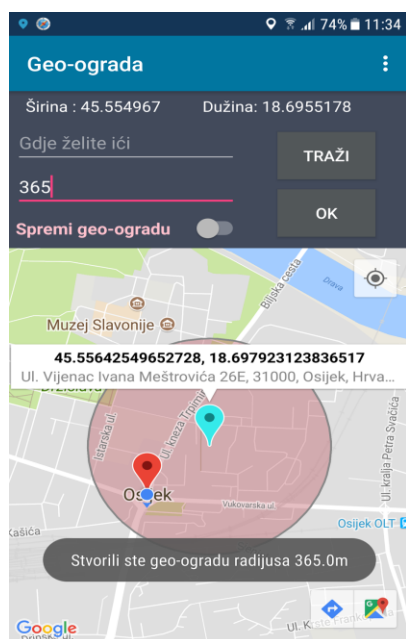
74% 11:34

Geo-ograda

Širina : 45.554967 Dužina: 18.6955178

Gdje želite ići

TRAŽI

365

OK

Spremi geo-ogradu

Bljiška cesta

Drava

Muzej Slavonije

45.55642549652728, 18.697923123836517

Ul. Vijenac Ivana Meštrovića 26E, 31000, Osijek, Hrva...

Istarska ul.

Ul. kneza Trpimira

Osijek

Vukovarska ul.

Ul. Petra Svačića

Ul. kralja Petra Svačića

Kašića

Osijek OLT

Stvorili ste geo-ogradu radijusa 365.0m

Google